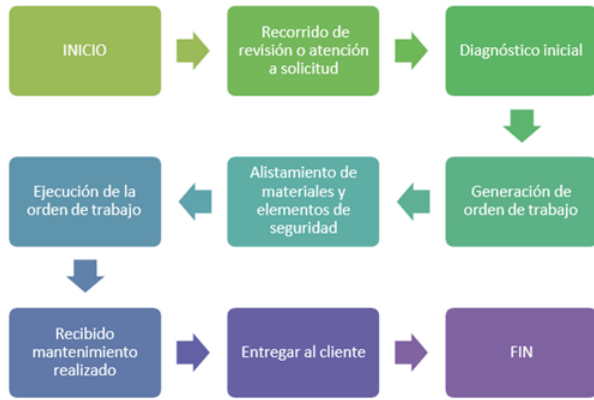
INICIO

Recorrido de revisión o atención a solicitud

Diagnóstico inicial

Generación de orden de trabajo

Alistamiento de materiales y elementos de seguridad

Ejecución de la orden de trabajo

Recibido mantenimiento realizado

Entregar al cliente

FIN